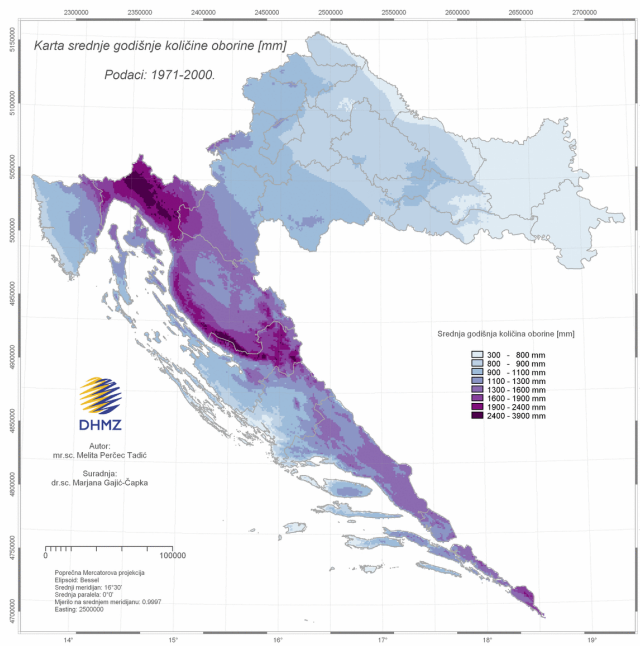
2300000 2350000 2400000 2450000 2500000 2550000 2600000 2650000 2700000

5150000 5100000 5050000 5000000 4950000 4900000 4850000 4800000 4750000 4700000

Karta srednje godišnje količine oborine [mm]

Podaci: 1971-2000.

Srednja godišnja količina oborine [mm]

300 - 800 mm
800 - 900 mm
900 - 1100 mm
1100 - 1300 mm
1300 - 1600 mm
1600 - 1900 mm
1900 - 2400 mm
2400 - 3900 mm

DHMZ

Autor:
mr.sc. Melita Perčec Tadić

Suradnja:
dr.sc. Marjana Gajić-Čapka

0 100000

Poprečna Mercatorova projekcija
Elipsoid: Bessel
Srednji meridijan: 16°30'
Srednja paralela: 0°0'
Mjerilo na srednjem meridijanu: 0.9997
Easting: 2500000

14° 15° 16° 17° 18° 19°